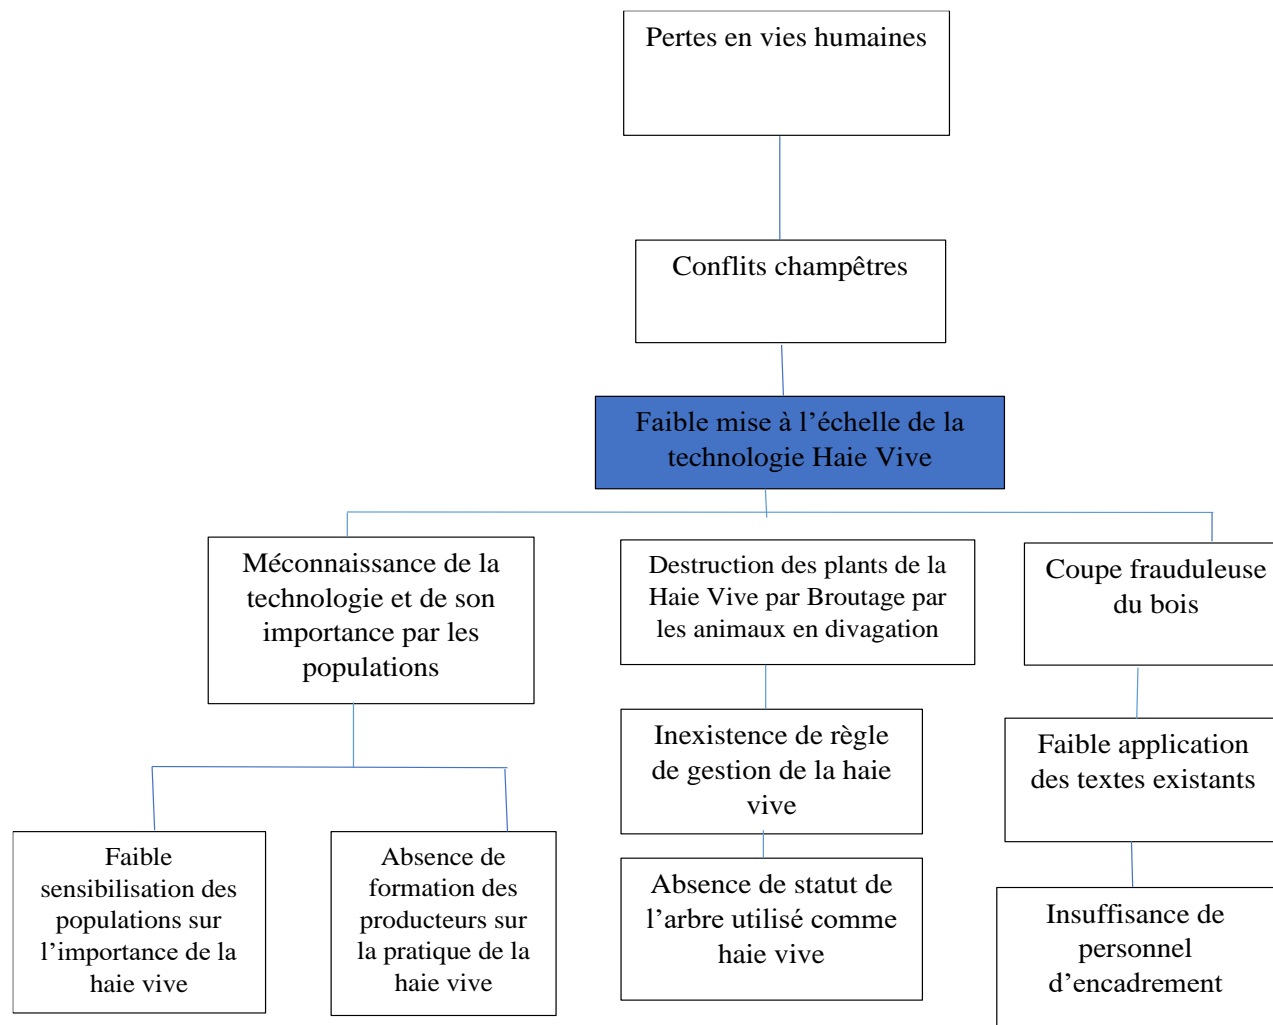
Pertes en vies humaines

Conflits champêtres

Faible mise à l’échelle de la technologie Haie Vive

Méconnaissance de la technologie et de son importance par les populations

Destruction des plants de la Haie Vive par Broutage par les animaux en divagation

Coupe frauduleuse du bois

Inexistence de règle de gestion de la haie vive

Faible application des textes existants

Faible sensibilisation des populations sur l’importance de la haie vive

Absence de formation des producteurs sur la pratique de la haie vive

Absence de statut de l’arbre utilisé comme haie vive

Insuffisance de personnel d’encadrement